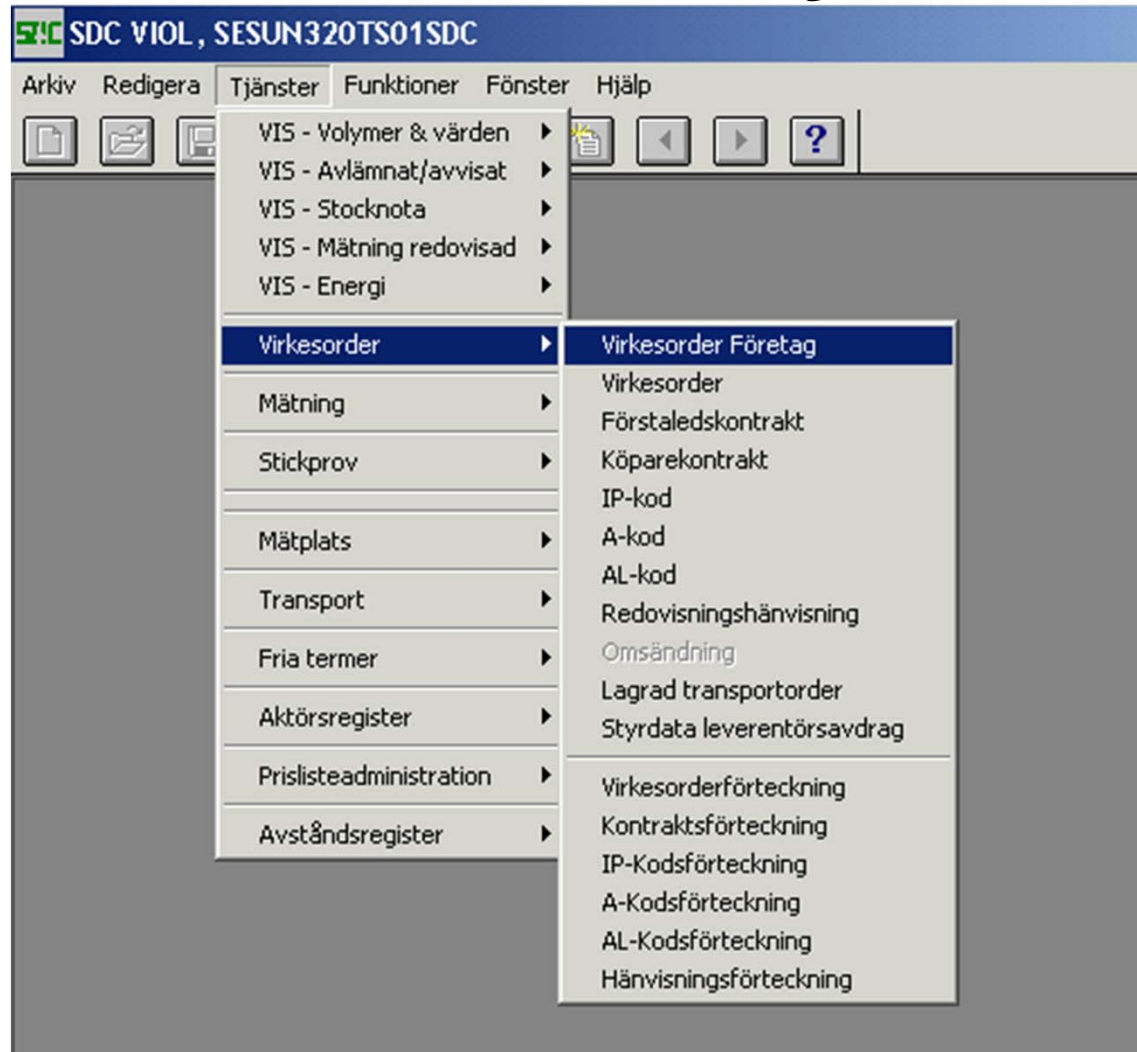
SDC SDC VIOL, SESUN320TS01SDC

Arkiv Redigera Tjänster Funktioner Fönster Hjälp

?

VIS - Volymer & värden
VIS - Avlämnat/avvisat
VIS - Stocknota
VIS - Mätning redovisad
VIS - Energi
Virkesorder
Mätning
Stickprov
Mätplats
Transport
Fria termer
Aktörsregister
Prislisteadministration
Avståndsregister

Virkesorder Företag
Virkesorder
Förstaledskontrakt
Köparekontrakt
IP-kod
A-kod
AL-kod
Redovisningshänvisning
Omsändning
Lagrad transportorder
Styrdata leverentörsavdrag
Virkesorderförteckning
Kontraktsförteckning
IP-Kodsförteckning
A-Kodsförteckning
AL-Kodsförteckning
Hänvisningsförteckning